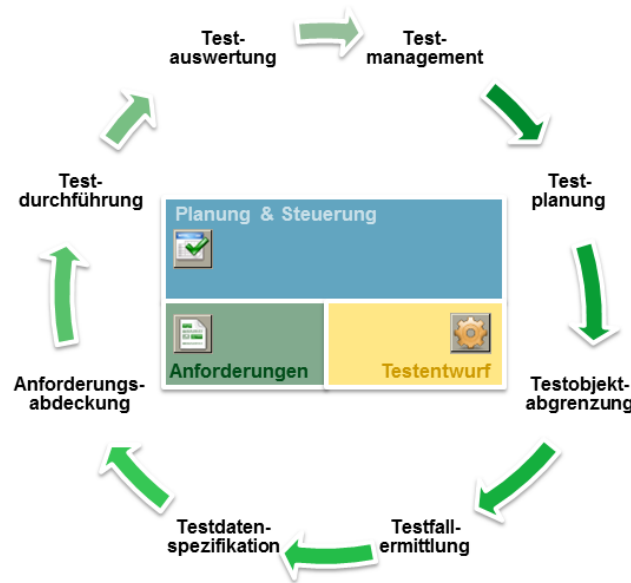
Test-auswertung

Test-management

Test-planung

Testobjekt-abgrenzung

Testfall-ermittlung

Testdaten-spezifikation

Anforderungs-abdeckung

Test-durchführung

Planung & Steuerung

Anforderungen

Testentwurf